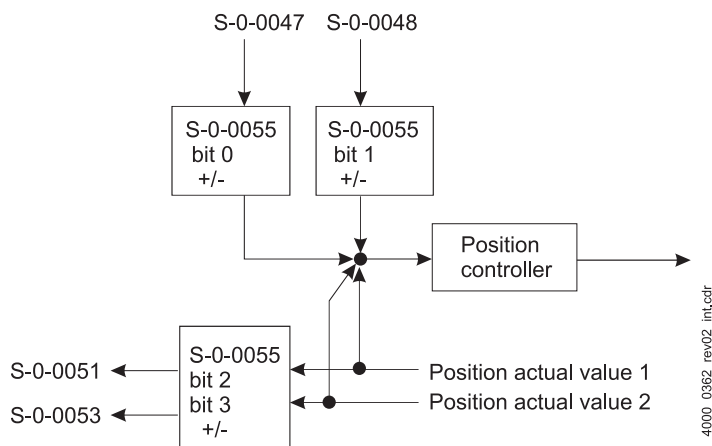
S-0-0047

S-0-0048

S-0-0055
bit 0
+/-

S-0-0055
bit 1
+/-

Position controller

S-0-0051

S-0-0053

S-0-0055
bit 2
bit 3
+/-

Position actual value 1

Position actual value 2

4000 0362 rev02 int.cdr